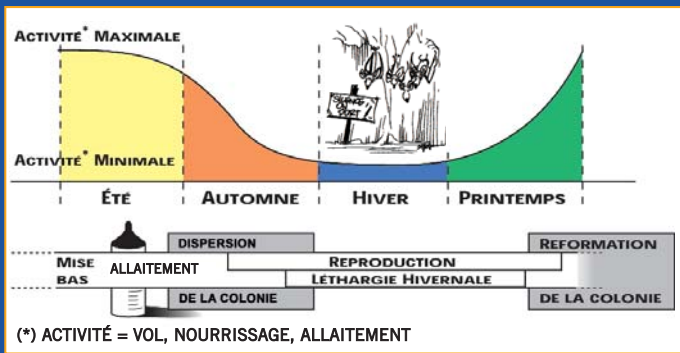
Activité* Maximale

Activité* Minimale

Été | Automne | Hiver | Printemps

Dispersion de la colonie

Mise bas

Allaitement

Reproduction

Léthargie Hivernale

Reformation de la colonie

(*) ACTIVITÉ = VOL, NOURRISSAGE, ALLAITEMENT